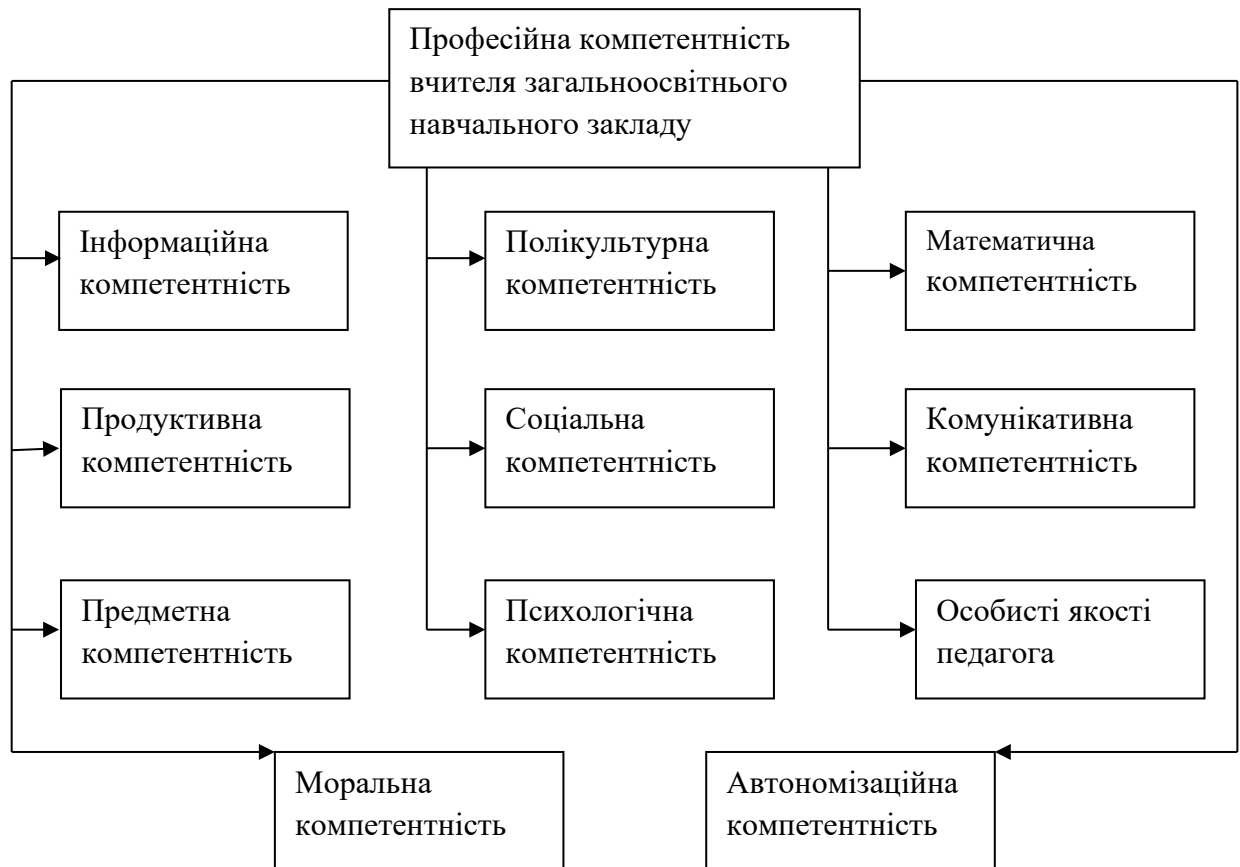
Професійна компетентність вчителя загальноосвітнього навчального закладу

Інформаційна компетентність

Продуктивна компетентність

Предметна компетентність

Полікультурна компетентність

Соціальна компетентність

Психологічна компетентність

Математична компетентність

Комунікативна компетентність

Особисті якості педагога

Моральна компетентність

Автономізаційна компетентність